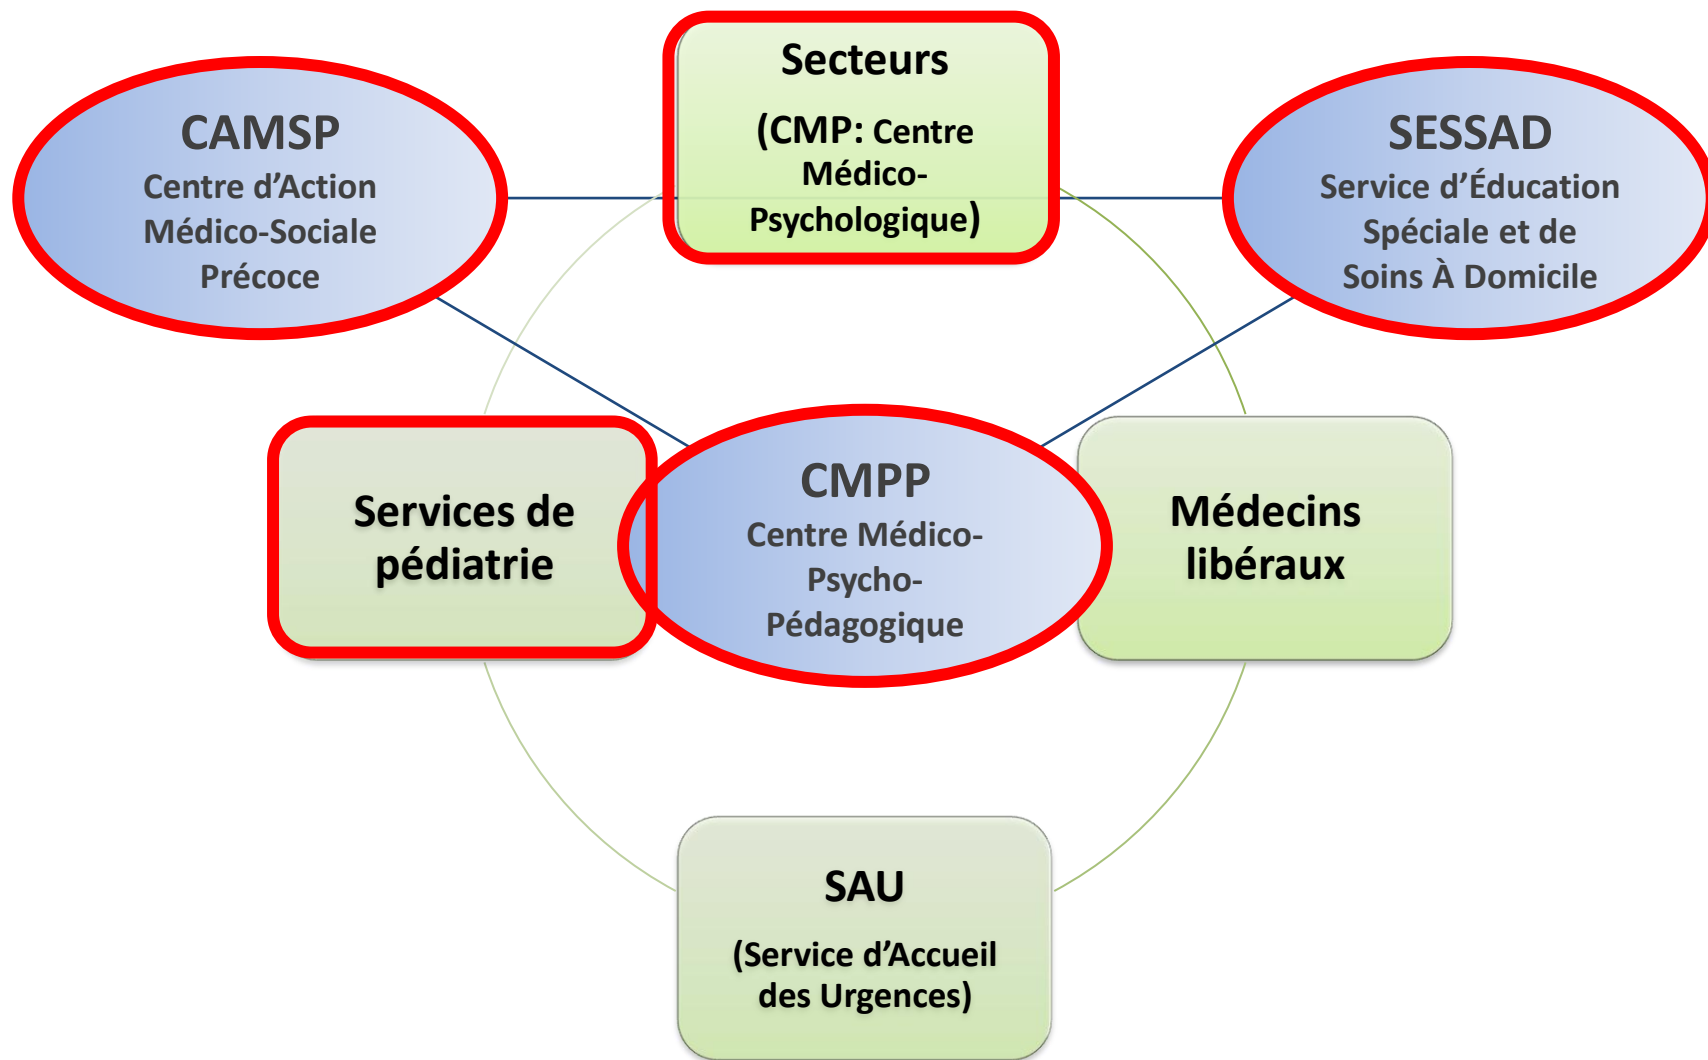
CAMSP
Centre d'Action Médico-Sociale Précoce

Secteurs
(CMP: Centre Médico-Psychologique)

SESSAD
Service d'Éducation Spéciale et de Soins À Domicile

Services de pédiatrie

CMPP
Centre Médico-Psycho-Pédagogique

Médecins libéraux

SAU
(Service d'Accueil des Urgences)